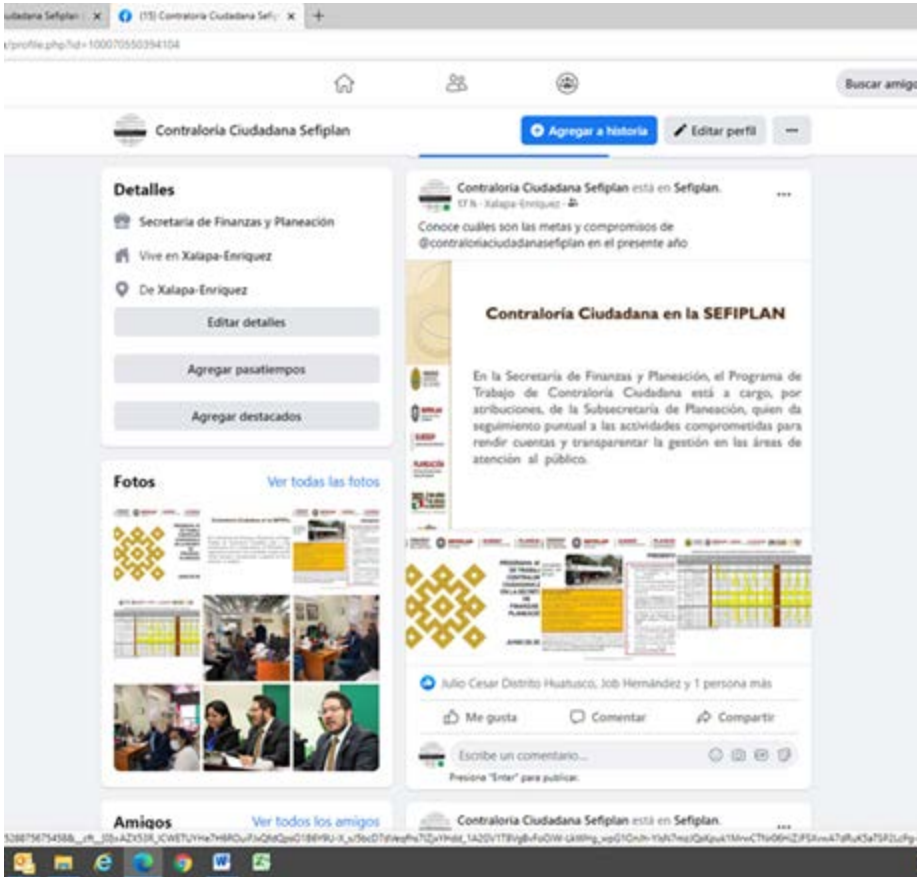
udadana Sefiplan | ×   (15) Contraloría Ciudadana Sefi ×   +

/profile.php?id=100070550394104

Buscar amigo

Contraloría Ciudadana Sefiplan

Agregar a historia

Editar perfil

···

Detalles

Secretaría de Finanzas y Planeación

Vive en Xalapa-Enríquez

De Xalapa-Enríquez

Editar detalles

Agregar pasatiempos

Agregar destacados

Fotos

Ver todas las fotos

Amigos

Ver todos los amigos

Contraloría Ciudadana Sefiplan está en Sefiplan.

17 h · Xalapa-Enríquez ·

Conoce cuáles son las metas y compromisos de @contraloriaciudadanasefiplan en el presente año

Contraloría Ciudadana en la SEFIPLAN

En la Secretaría de Finanzas y Planeación, el Programa de Trabajo de Contraloría Ciudadana está a cargo, por atribuciones, de la Subsecretaría de Planeación, quien da seguimiento puntual a las actividades comprometidas para rendir cuentas y transparentar la gestión en las áreas de atención al público.

Julio Cesar Distrito Huatusco, Job Hernández y 1 persona más

Me gusta

Comentar

Compartir

Escribe un comentario...

Presiona "Enter" para publicar.

Contraloría Ciudadana Sefiplan está en Sefiplan.

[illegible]